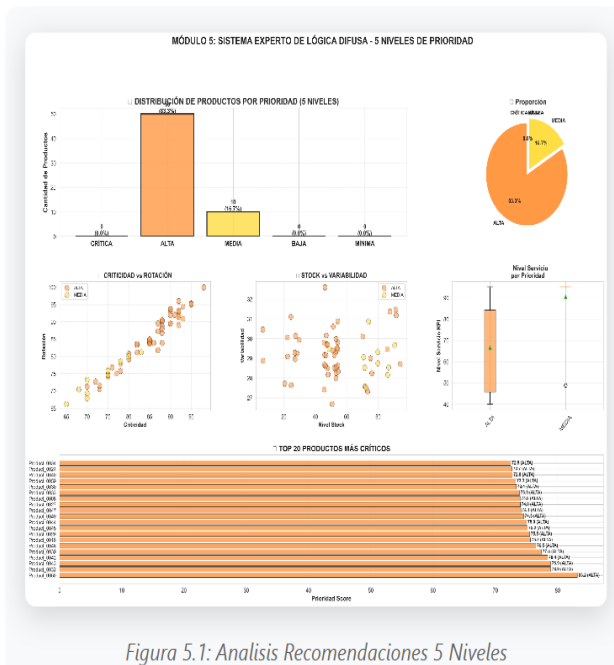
MÓDULO 5: SISTEMA EXPERTO DE LÓGICA DIFUSA - 5 NIVELES DE PRIORIDAD

□ DISTRIBUCIÓN DE PRODUCTOS POR PRIORIDAD (5 NIVELES)

Cantidad de Productos

50 40 30 20 10 0

| CRÍTICA | ALTA | MEDIA | BAJA | MÍNIMA |
|---|---|---|---|---|
| 0 (0.0%) | 50 (83.3%) | 10 (16.7%) | 0 (0.0%) | 0 (0.0%) |

□ Proporción

CRÍTICA MÍNIMA
MEDIA
0.0%
16.7%
83.3%
ALTA

CRITICIDAD vs ROTACIÓN

ALTA
MEDIA

Rotación
Criticidad

60 70 80 90

□ STOCK vs VARIABILIDAD

ALTA
MEDIA

Variabilidad
Nivel Stock

Nivel Servicio por Prioridad

Nivel Servicio (KPI)

ALTA MEDIA

□ TOP 20 PRODUCTOS MÁS CRÍTICOS

Producto_0024
Producto_0038
Producto_0039
Producto_0050
Producto_0030
Producto_0025
Producto_0008
Producto_0017
Producto_0046
Producto_0044
Producto_0045
Producto_0029
Producto_0013
Producto_0018
Producto_0059
Producto_0048
Producto_0052
Producto_0002
Producto_0026

72.9 (ALTA)
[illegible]
81.2 (ALTA)

0 10 20 30 40 50 60 70 80

Prioridad Score

Figura 5.1: Analisis Recomendaciones 5 Niveles